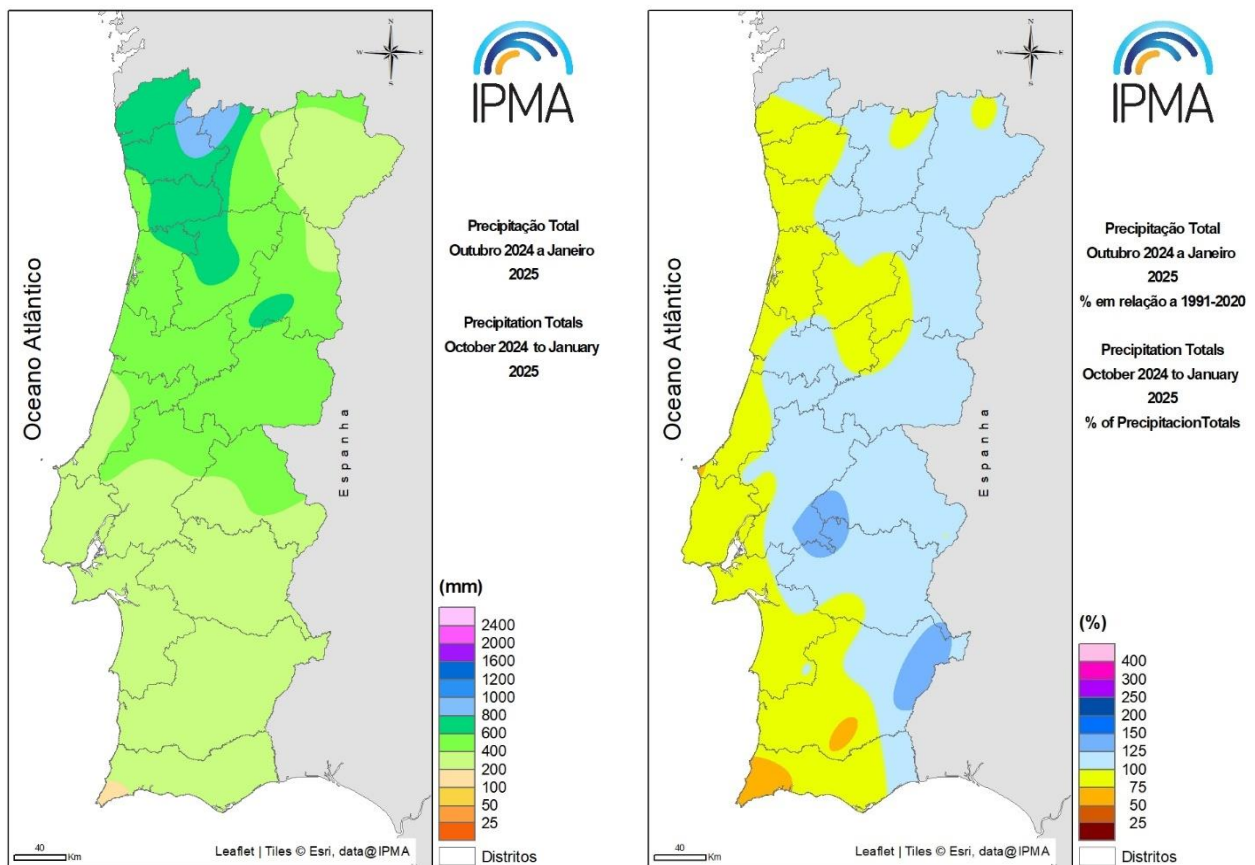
N
W E
S

IPMA

Precipitação Total
Outubro 2024 a Janeiro 2025

Precipitation Totals
October 2024 to January 2025

Oceano Atlântico

Espanha

(mm)
2400
2000
1600
1200
1000
800
600
400
200
100
50
25

40 Km

Leaflet | Tiles © Esri, data@IPMA

Distritos

N
W E
S

IPMA

Precipitação Total
Outubro 2024 a Janeiro 2025
% em relação a 1991-2020

Precipitation Totals
October 2024 to January 2025
% of PrecipitacionTotals

Oceano Atlântico

Espanha

(%)
400
300
250
200
150
125
100
75
50
25

40 Km

Leaflet | Tiles © Esri, data@IPMA

Distritos